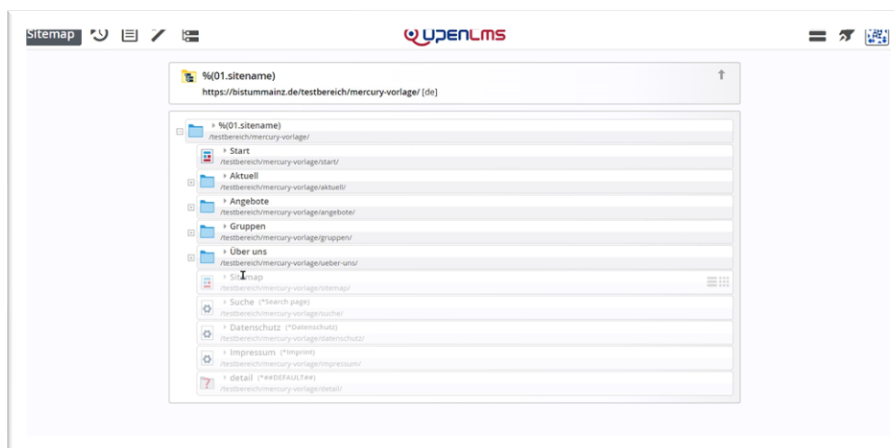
Sitemap

OPENCMS

%(01.sitename)
https://bistummainz.de/testbereich/mercury-vorlage/ [de]

%(01.sitename)
/testbereich/mercury-vorlage/

Start
/testbereich/mercury-vorlage/start/

Aktuell
/testbereich/mercury-vorlage/aktuell/

Angebote
/testbereich/mercury-vorlage/angebote/

Gruppen
/testbereich/mercury-vorlage/gruppen/

Über uns
/testbereich/mercury-vorlage/ueber-uns/

Sitemap
/testbereich/mercury-vorlage/sitemap/

Suche (*Search page)
/testbereich/mercury-vorlage/suche/

Datenschutz (*Datenschutz)
/testbereich/mercury-vorlage/datenschutz/

Impressum (*Imprint)
/testbereich/mercury-vorlage/impressum/

detail (*##DEFAULT##)
/testbereich/mercury-vorlage/detail/